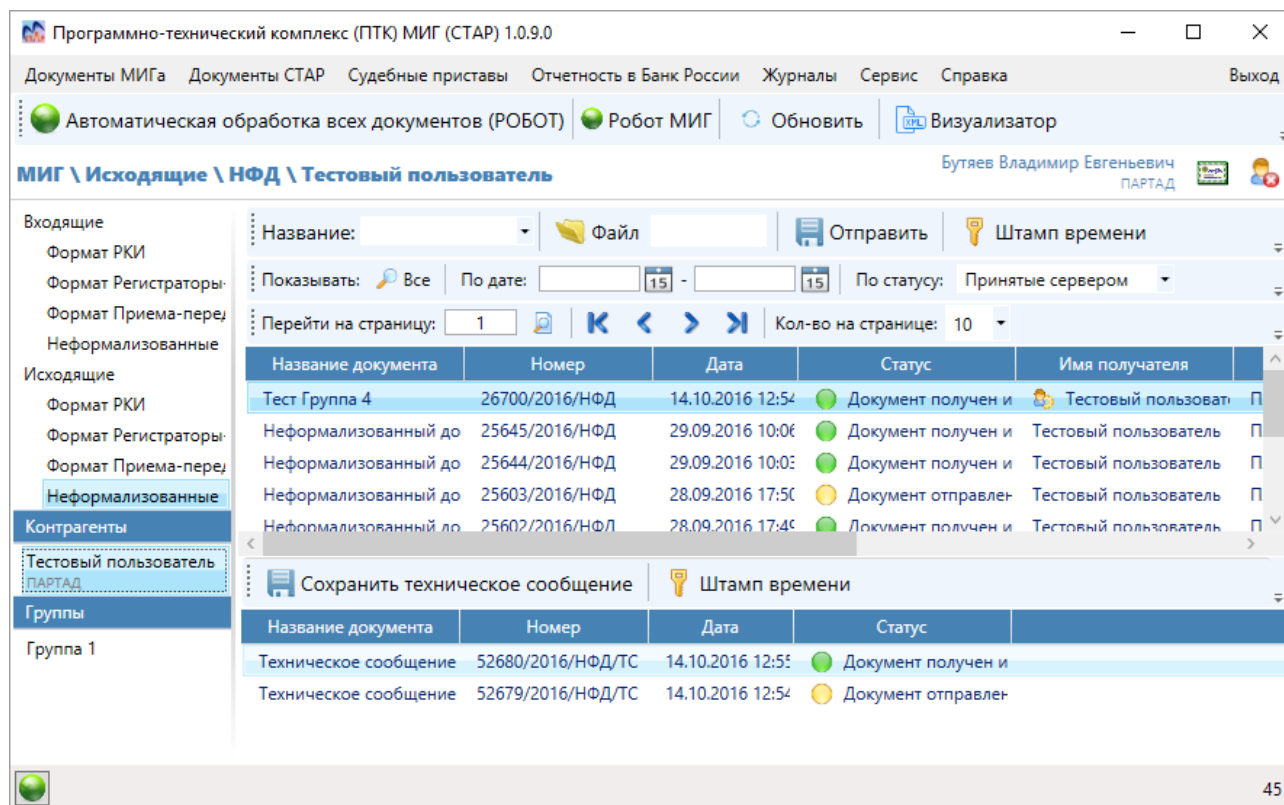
Программно-технический комплекс (ПТК) МИГ (СТАР) 1.0.9.0

Документы МИГа Документы СТАР Судебные приставы Отчетность в Банк России Журналы Сервис Справка Выход

Автоматическая обработка всех документов (РОБОТ) Робот МИГ Обновить Визуализатор

МИГ \ Исходящие \ НФД \ Тестовый пользователь

Бутяев Владимир Евгеньевич
ПАРТАД

Входящие
Формат РКИ
Формат Регистраторы
Формат Приема-пере
Неформализованные
Исходящие
Формат РКИ
Формат Регистраторы
Формат Приема-пере
Неформализованные

Контрагенты
Тестовый пользователь
ПАРТАД

Группы
Группа 1

Название: Файл Отправить Штамп времени

Показывать: Все По дате: 15 - 15 По статусу: Принятые сервером

Перейти на страницу: 1 Кол-во на странице: 10

| Название документа | Номер | Дата | Статус | Имя получателя | |
|---|---|---|---|---|---|
| Тест Группа 4 | 26700/2016/НФД | 14.10.2016 12:54 | Документ получен и | Тестовый пользоват | П |
| Неформализованный до | 25645/2016/НФД | 29.09.2016 10:06 | Документ получен и | Тестовый пользователь | П |
| Неформализованный до | 25644/2016/НФД | 29.09.2016 10:03 | Документ получен и | Тестовый пользователь | П |
| Неформализованный до | 25603/2016/НФД | 28.09.2016 17:50 | Документ отправлен | Тестовый пользователь | П |
| Неформализованный до | 25602/2016/НФД | 28.09.2016 17:49 | Документ получен и | Тестовый пользователь | П |

Сохранить техническое сообщение Штамп времени

| Название документа | Номер | Дата | Статус |
|---|---|---|---|
| Техническое сообщение | 52680/2016/НФД/ТС | 14.10.2016 12:55 | Документ получен и |
| Техническое сообщение | 52679/2016/НФД/ТС | 14.10.2016 12:54 | Документ отправлен |

45